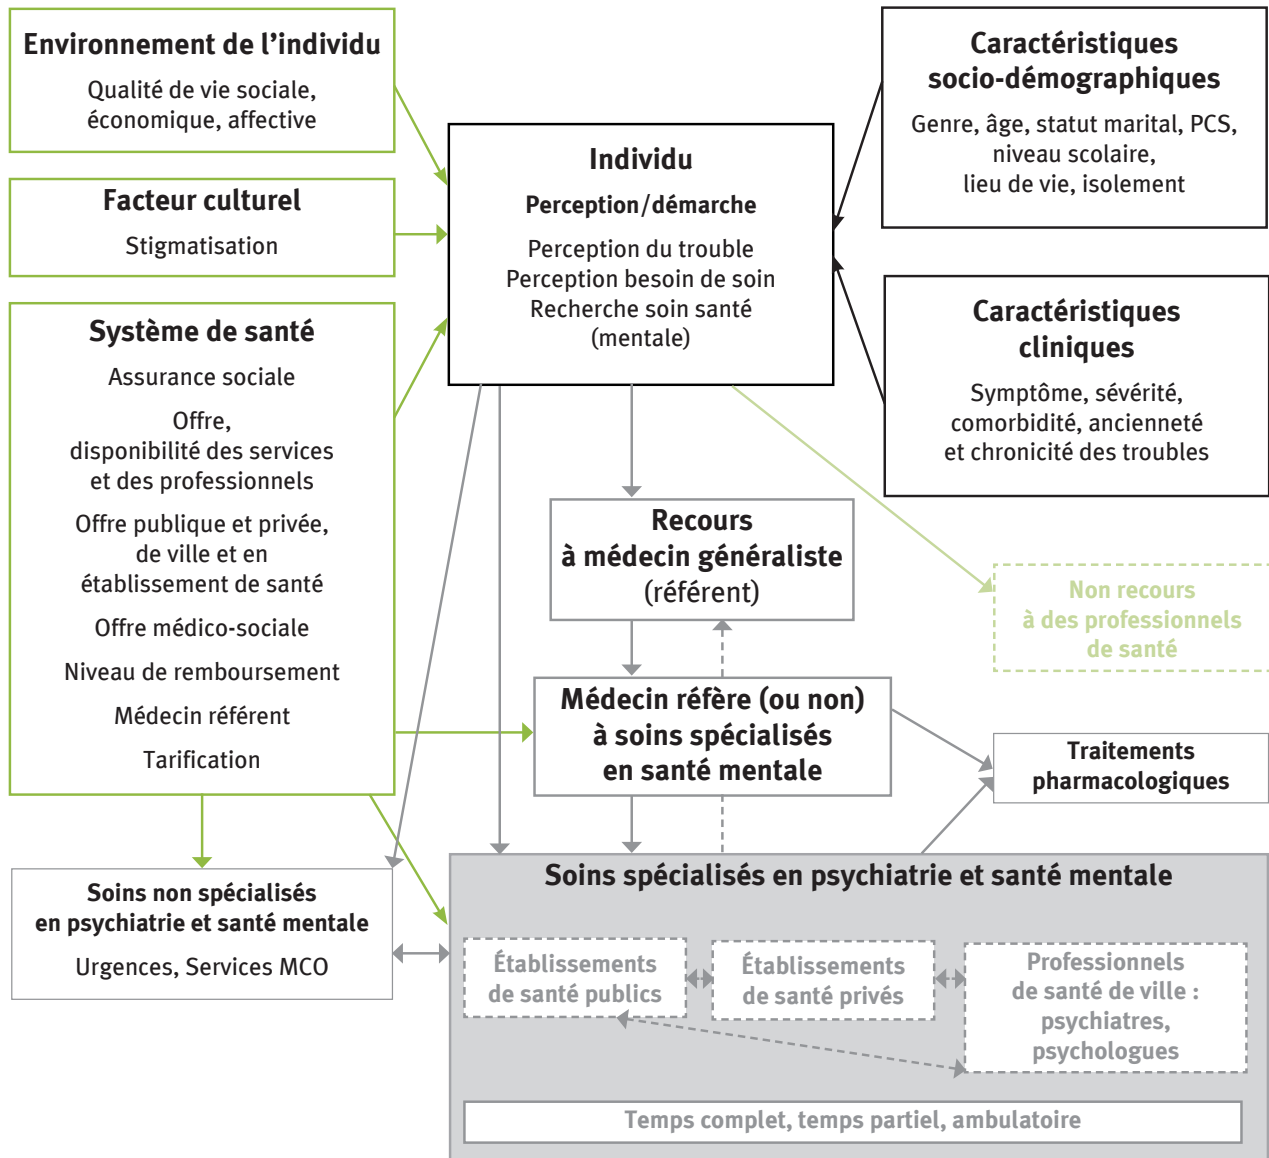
Environnement de l'individu

Qualité de vie sociale, économique, affective

Facteur culturel

Stigmatisation

Système de santé

Assurance sociale

Offre, disponibilité des services et des professionnels

Offre publique et privée, de ville et en établissement de santé

Offre médico-sociale

Niveau de remboursement

Médecin référent

Tarification

Individu

Perception/démarche

Perception du trouble
Perception besoin de soin
Recherche soin santé (mentale)

Caractéristiques socio-démographiques

Genre, âge, statut marital, PCS, niveau scolaire, lieu de vie, isolement

Caractéristiques cliniques

Symptôme, sévérité, comorbidité, ancienneté et chronicité des troubles

Recours à médecin généraliste (référent)

Non recours à des professionnels de santé

Médecin réfère (ou non) à soins spécialisés en santé mentale

Traitements pharmacologiques

Soins non spécialisés en psychiatrie et santé mentale

Urgences, Services MCO

Soins spécialisés en psychiatrie et santé mentale

Établissements de santé publics

Établissements de santé privés

Professionnels de santé de ville : psychiatres, psychologues

Temps complet, temps partiel, ambulatoire